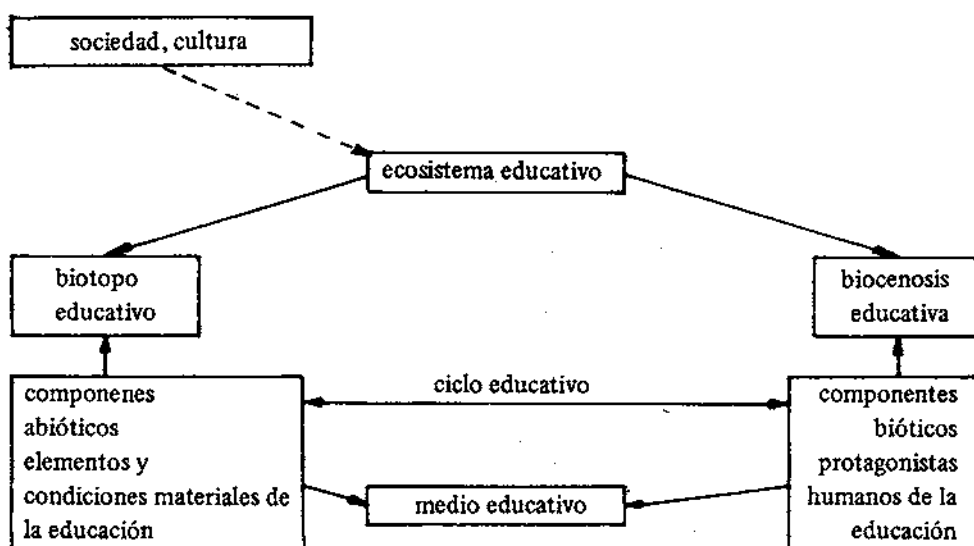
sociedad, cultura

ecosistema educativo

biotopo educativo

biocenosis educativa

ciclo educativo

componenes abióticos elementos y condiciones materiales de la educación

componentes bióticos protagonistas humanos de la educación

medio educativo